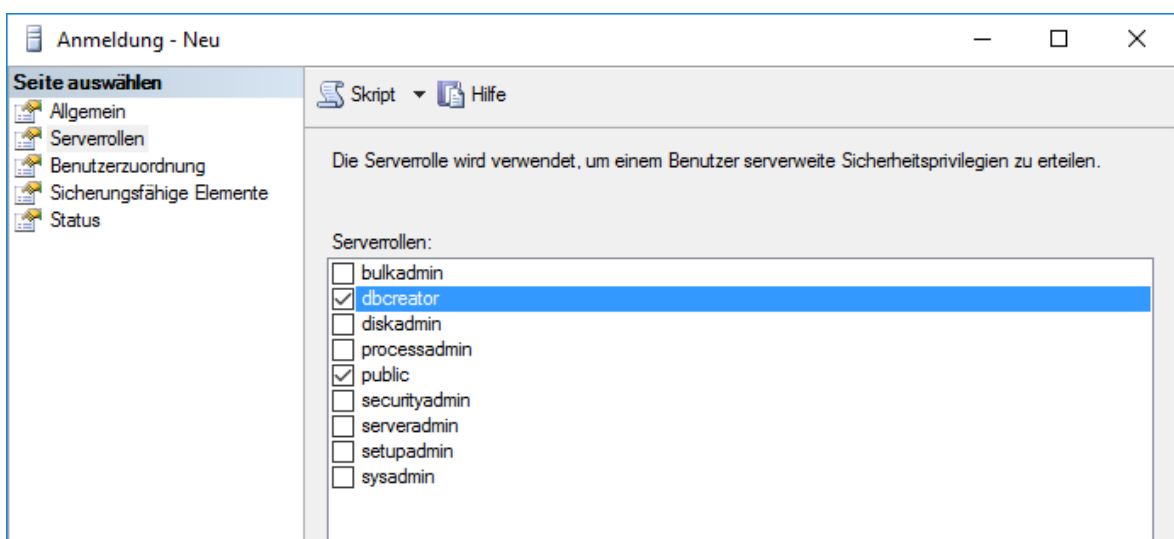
Anmeldung - Neu

Seite auswählen
Allgemein
Serverrollen
Benutzerzuordnung
Sicherungsfähige Elemente
Status

Skript ▾ Hilfe

Die Serverrolle wird verwendet, um einem Benutzer serverweite Sicherheitsprivilegien zu erteilen.

Serverrollen:
bulkadmin
dbcreator
diskadmin
processadmin
public
securityadmin
serveradmin
setupadmin
sysadmin